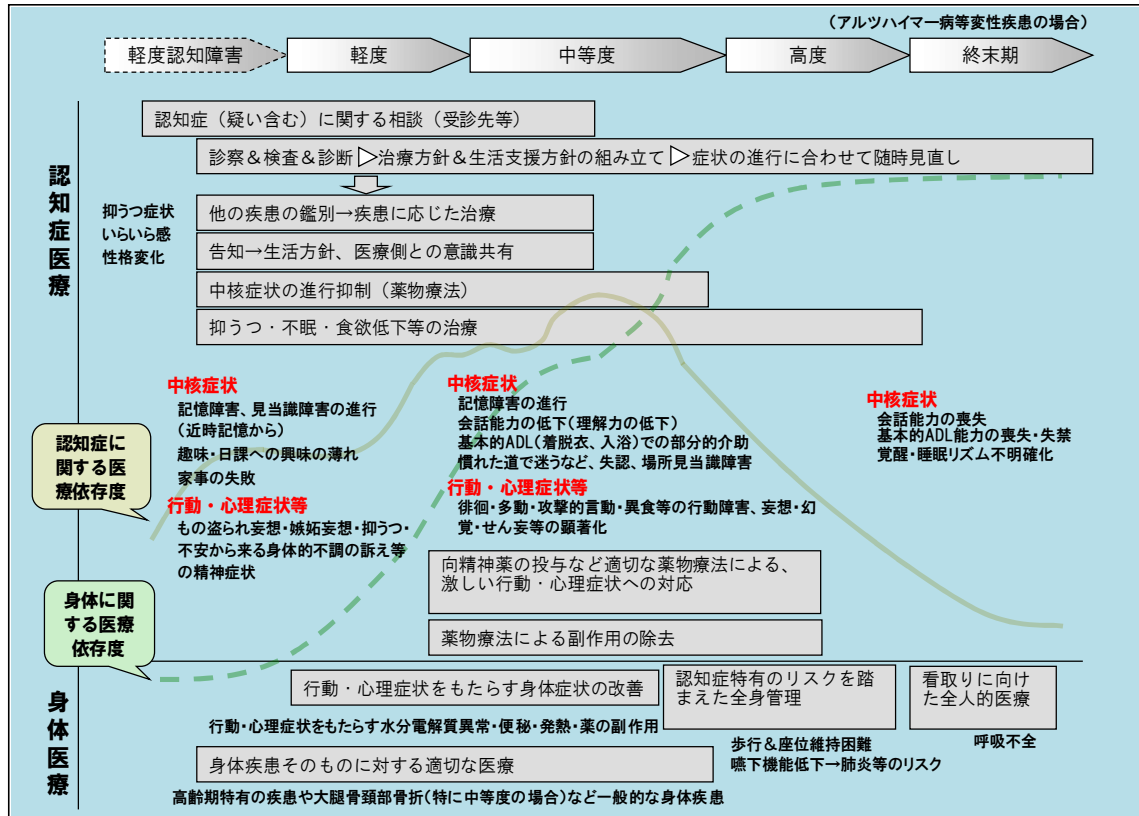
（アルツハイマー病等変性疾患の場合）

軽度認知障害 | 軽度 | 中等度 | 高度 | 終末期

認知症医療

認知症（疑い含む）に関する相談（受診先等）

診察＆検査＆診断 ▷治療方針＆生活支援方針の組み立て ▷症状の進行に合わせて随時見直し

抑うつ症状
いらいら感
性格変化

他の疾患の鑑別→疾患に応じた治療

告知→生活方針、医療側との意識共有

中核症状の進行抑制（薬物療法）

抑うつ・不眠・食欲低下等の治療

中核症状
記憶障害、見当識障害の進行（近時記憶から）
趣味・日課への興味の薄れ
家事の失敗

行動・心理症状等
もの盗られ妄想・嫉妬妄想・抑うつ・不安から来る身体的不調の訴え等の精神症状

中核症状
記憶障害の進行
会話能力の低下（理解力の低下）
基本的ADL（着脱衣、入浴）での部分的介助
慣れた道で迷うなど、失認、場所見当識障害

行動・心理症状等
徘徊・多動・攻撃的言動・異食等の行動障害、妄想・幻覚・せん妄等の顕著化

中核症状
会話能力の喪失
基本的ADL能力の喪失・失禁
覚醒・睡眠リズム不明確化

認知症に関する医療依存度

向精神薬の投与など適切な薬物療法による、激しい行動・心理症状への対応

薬物療法による副作用の除去

身体に関する医療依存度

身体医療

行動・心理症状をもたらす身体症状の改善

行動・心理症状をもたらす水分電解質異常・便秘・発熱・薬の副作用

認知症特有のリスクを踏まえた全身管理

看取りに向けた全人的医療

歩行＆座位維持困難
嚥下機能低下→肺炎等のリスク

呼吸不全

身体疾患そのものに対する適切な医療

高齢期特有の疾患や大腿骨頚部骨折（特に中等度の場合）など一般的な身体疾患